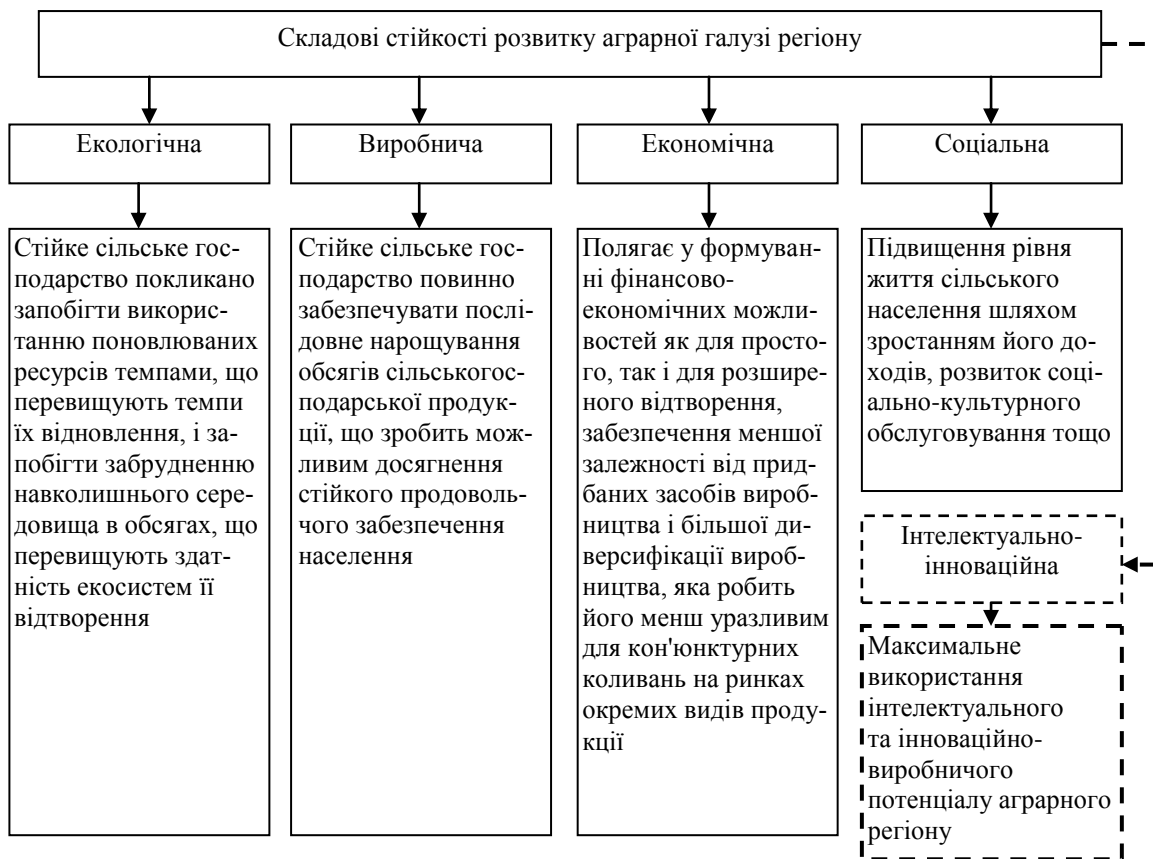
Складові стійкості розвитку аграрної галузі регіону

Екологічна

Виробнича

Економічна

Соціальна

Стійке сільське господарство покликано запобігти використанню поновлюваних ресурсів темпами, що перевищують темпи їх відновлення, і запобігти забрудненню навколишнього середовища в обсягах, що перевищують здатність екосистем її відтворення

Стійке сільське господарство повинно забезпечувати послідовне нарощування обсягів сільськогосподарської продукції, що зробить можливим досягнення стійкого продовольчого забезпечення населення

Полягає у формуванні фінансово-економічних можливостей як для простого, так і для розширеного відтворення, забезпечення меншої залежності від придбаних засобів виробництва і більшої диверсифікації виробництва, яка робить його менш уразливим для кон'юнктурних коливань на ринках окремих видів продукції

Підвищення рівня життя сільського населення шляхом зростанням його доходів, розвиток соціально-культурного обслуговування тощо

Інтелектуально-інноваційна

Максимальне використання інтелектуального та інноваційно-виробничого потенціалу аграрного регіону